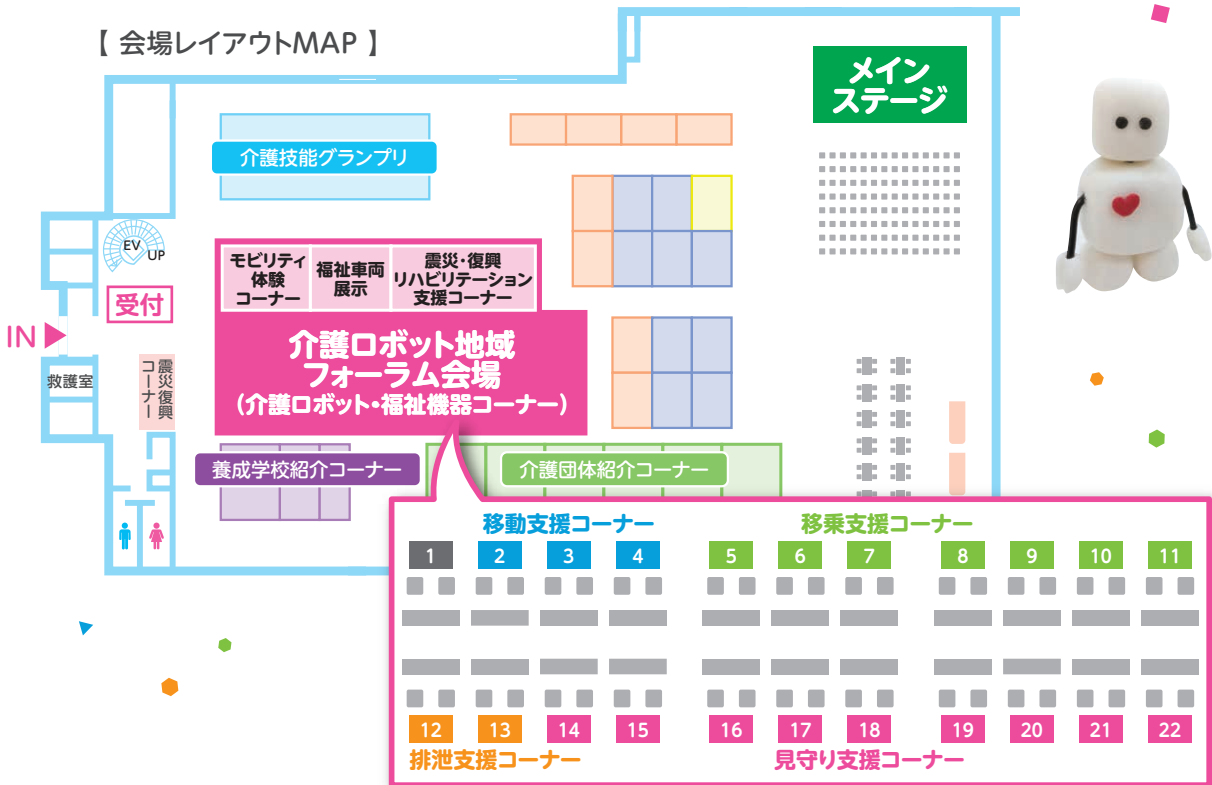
【 会場レイアウトMAP 】

メイン ステージ

介護技能グランプリ

EV UP

受付

IN

救護室

震災復興コーナー

モビリティ体験コーナー

福祉車両展示

震災・復興 リハビリテーション 支援コーナー

介護ロボット地域 フォーラム会場 （介護ロボット・福祉機器コーナー）

養成学校紹介コーナー

介護団体紹介コーナー

移動支援コーナー

移乗支援コーナー

1 2 3 4 5 6 7 8 9 10 11

12 13 14 15 16 17 18 19 20 21 22

排泄支援コーナー

見守り支援コーナー